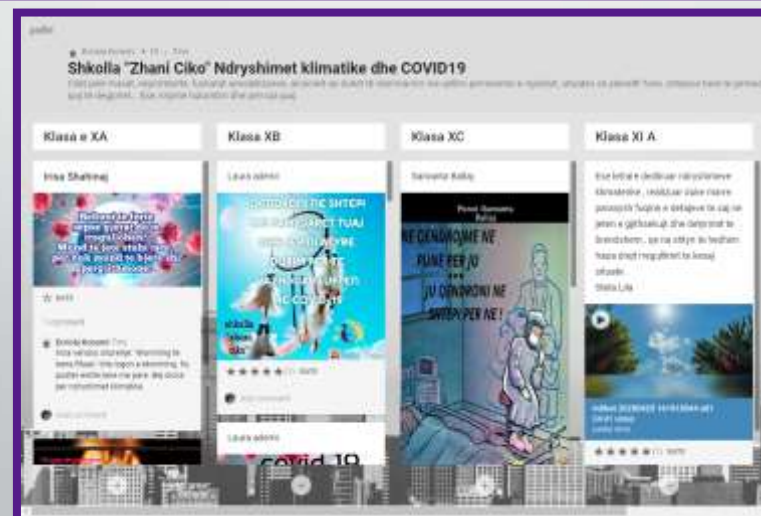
padlet

Shkolla "Zhani Ciko" Ndryshimet klimatike dhe COVID19

Klasa e XA

Irisa Shahinaj

Klasa XB

Laura ademi

Klasa XC

Sanxana Kallaj

NE GENDROJME NE PUNE PER JU
JU GENDRONI NE SHTEPI PER NE!

Klasa XI A

Kjo letrare dedikuar ndryshimeve klimaterike , realizuar duke marre parasysh Sugarie e detajeve te saj ne jeten e gjithsecilit dhe detyrimet te brendshem, qe na ofrojn te bejhen hapa drejt rregullimit te kesaj situate.
Shota Lila

Laura ademi

covid 19